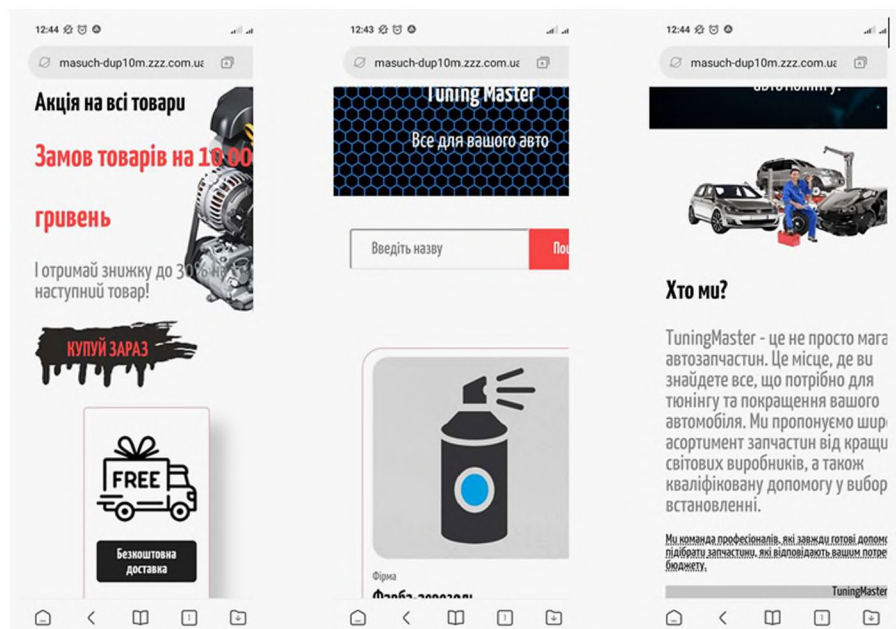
12:44

masuch-dup10m.zzz.com.ua

Акція на всі товари

Замов товарів на 10 00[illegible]

гривень

І отримай знижку до 30% на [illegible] наступний товар!

КУПУЙ ЗАРАЗ

FREE

Безкоштовна доставка

12:43

masuch-dup10m.zzz.com.ua

Tuning Master

Все для вашого авто

Введіть назву

Пош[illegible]

Фірма

Фарба-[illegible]

12:44

masuch-dup10m.zzz.com.ua

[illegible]

Хто ми?

TuningMaster - це не просто мага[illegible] автозапчастин. Це місце, де ви знайдете все, що потрібно для тюнінгу та покращення вашого автомобіля. Ми пропонуємо широ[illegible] асортимент запчастин від кращи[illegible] світових виробників, а також кваліфіковану допомогу у вибор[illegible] встановленні.

Ми команда професіоналів, які завжди готові вам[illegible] підібрати запчастини, які відповідають вашим потре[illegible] бюджету.

TuningMaster